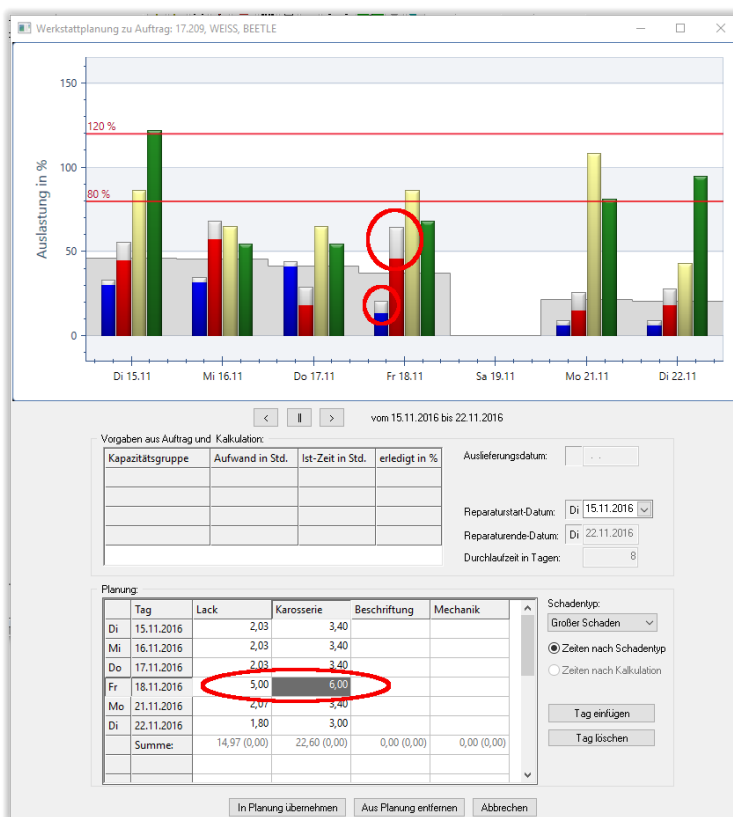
Werkstattplanung zu Auftrag: 17.209, WEISS, BEETLE

150
120 %
100
80 %
50
0
Auslastung in %

Di 15.11
Mi 16.11
Do 17.11
Fr 18.11
Sa 19.11
Mo 21.11
Di 22.11

< || > vom 15.11.2016 bis 22.11.2016

Vorgaben aus Auftrag und Kalkulation:

| Kapazitätsgruppe | Aufwand in Std. | Ist-Zeit in Std. | erledigt in % |
|---|---|---|---|
| | | | |
| | | | |
| | | | |
| | | | |

Auslieferungsdatum: . .
Reparaturstart-Datum: Di 15.11.2016
Reparaturende-Datum: Di 22.11.2016
Durchlaufzeit in Tagen: 8

Planung:

| | Tag | Lack | Karosserie | Beschriftung | Mechanik |
|---|---|---|---|---|---|
| Di | 15.11.2016 | 2,03 | 3,40 | | |
| Mi | 16.11.2016 | 2,03 | 3,40 | | |
| Do | 17.11.2016 | 2,03 | 3,40 | | |
| Fr | 18.11.2016 | 5,00 | 6,00 | | |
| Mo | 21.11.2016 | 2,07 | 3,40 | | |
| Di | 22.11.2016 | 1,80 | 3,00 | | |
| | Summe: | 14,97 (0,00) | 22,60 (0,00) | 0,00 (0,00) | 0,00 (0,00) |

Schadentyp:
Großer Schaden
Zeiten nach Schadentyp
Zeiten nach Kalkulation

Tag einfügen
Tag löschen

In Planung übernehmen
Aus Planung entfernen
Abbrechen